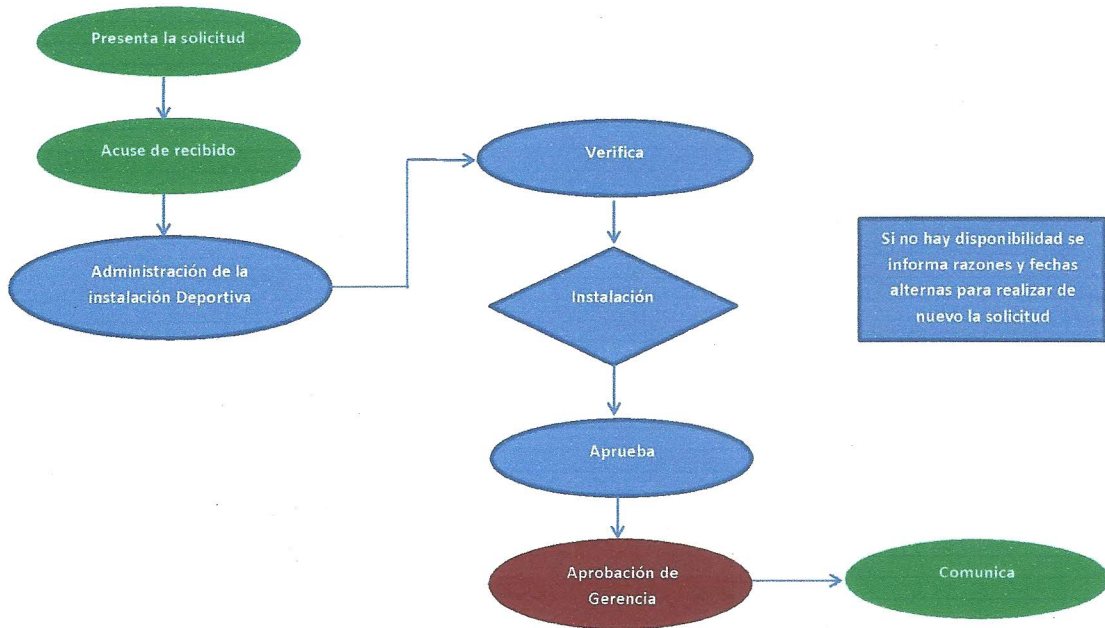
Presenta la solicitud

Acuse de recibido

Administración de la instalación Deportiva

Verifica

Instalación

Si no hay disponibilidad se informa razones y fechas alternas para realizar de nuevo la solicitud

Aprueba

Aprobación de Gerencia

Comunica